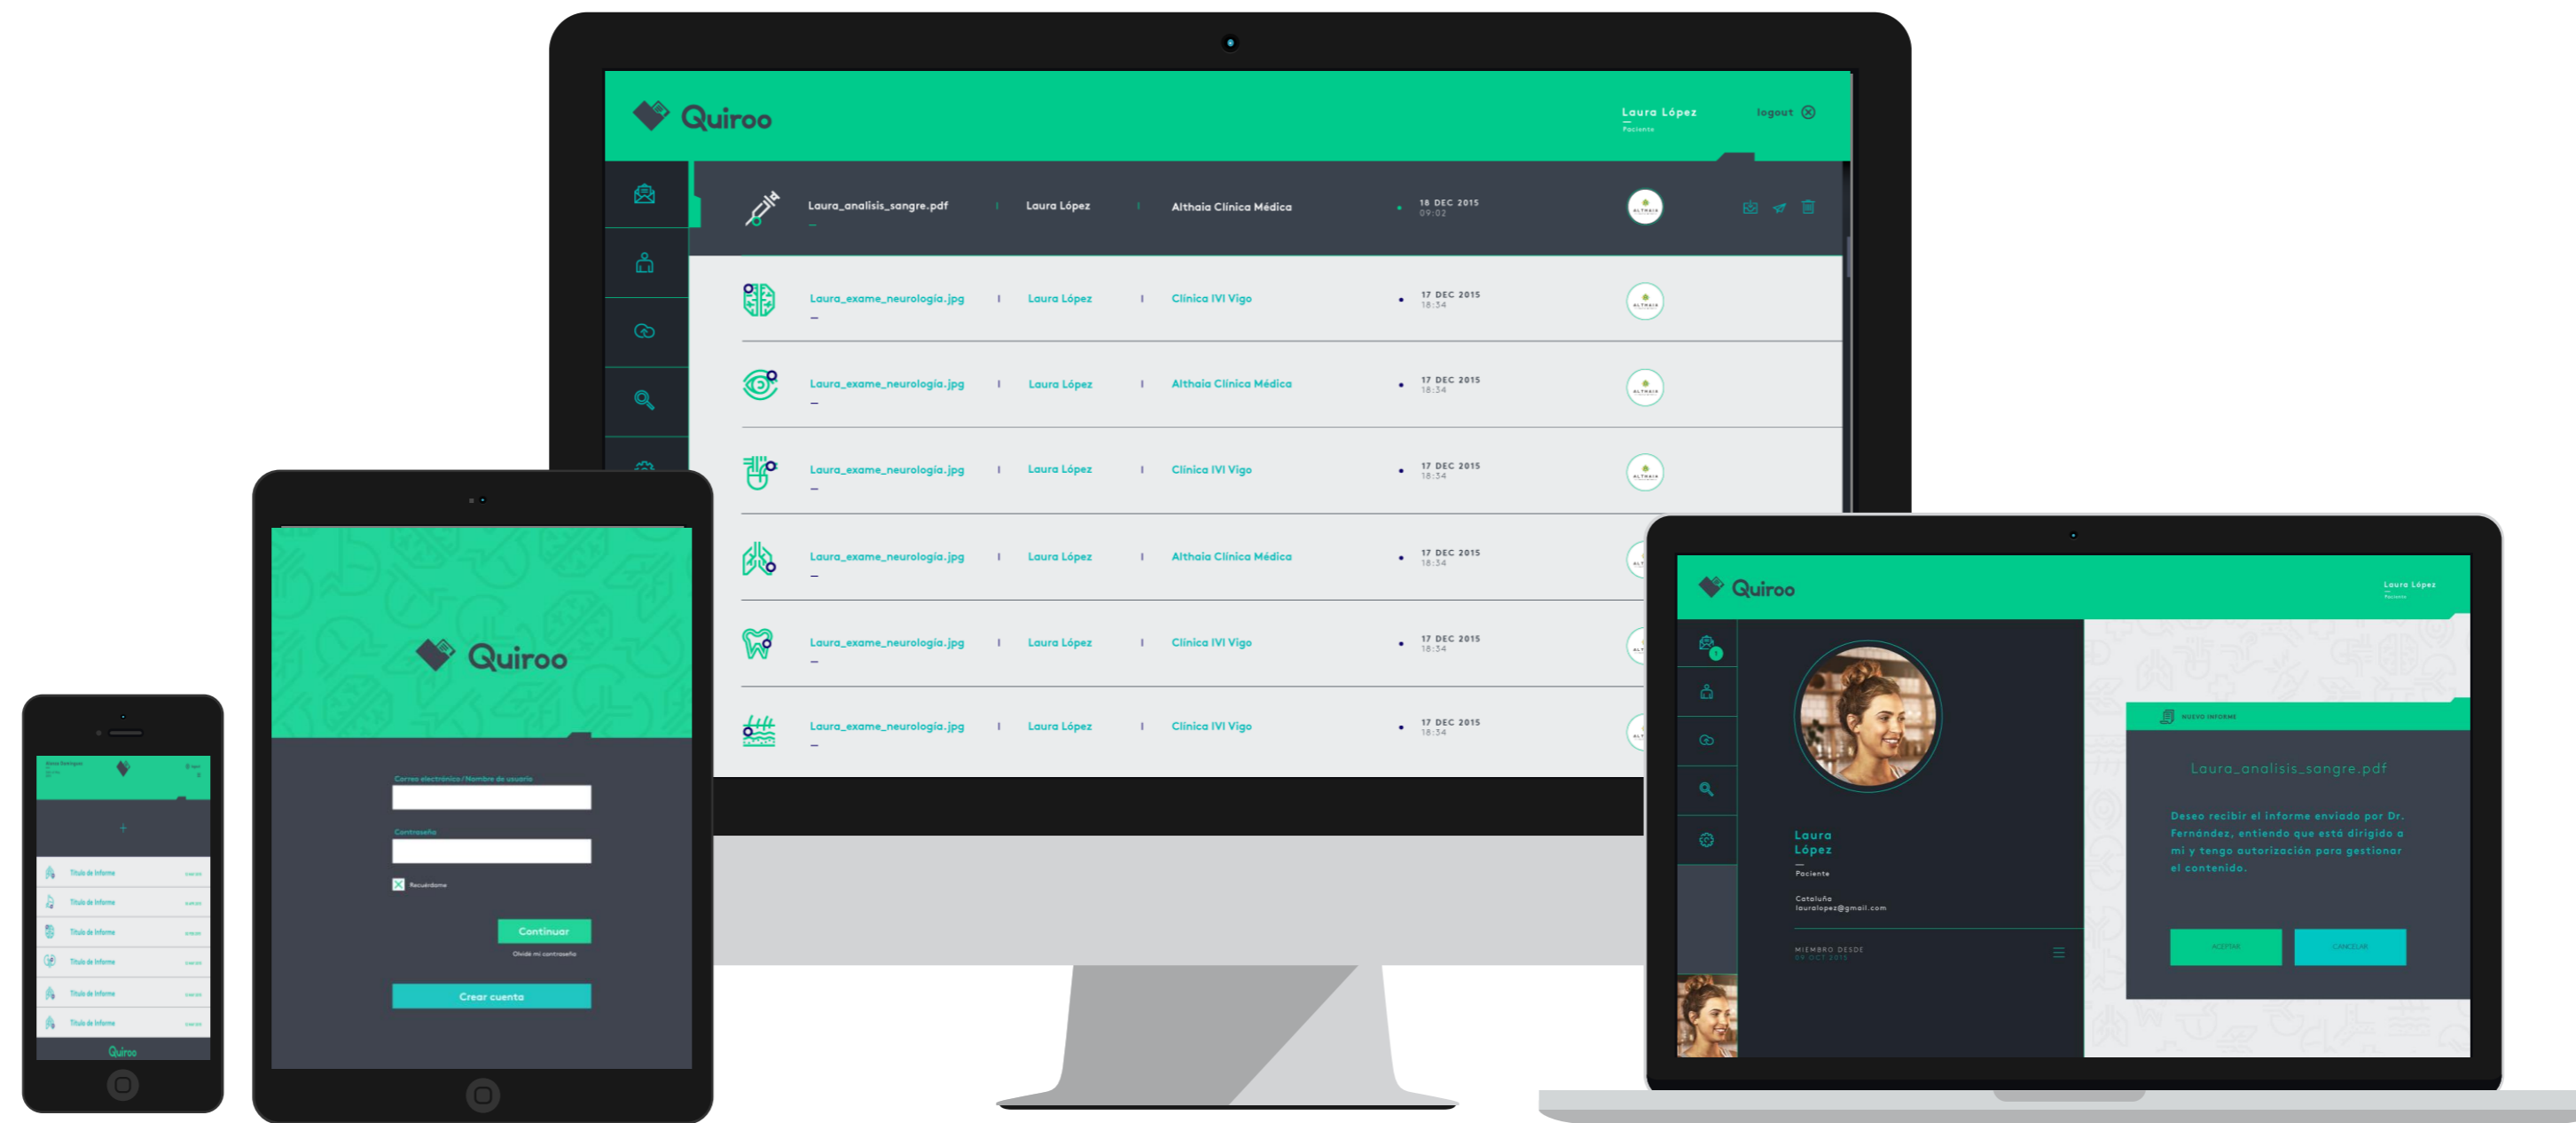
Quiroo

Laura López
Paciente

logout

| | | | |
|---|---|---|---|
| Laura_analisis_sangre.pdf | Laura López | Althaia Clínica Médica | 18 DEC 2015 09:02 |
| Laura_exame_neurologia.jpg | Laura López | Clínica IVI Vigo | 17 DEC 2015 18:34 |
| Laura_exame_neurologia.jpg | Laura López | Althaia Clínica Médica | 17 DEC 2015 18:34 |
| Laura_exame_neurologia.jpg | Laura López | Clínica IVI Vigo | 17 DEC 2015 18:34 |
| Laura_exame_neurologia.jpg | Laura López | Althaia Clínica Médica | 17 DEC 2015 18:34 |
| Laura_exame_neurologia.jpg | Laura López | Clínica IVI Vigo | 17 DEC 2015 18:34 |
| Laura_exame_neurologia.jpg | Laura López | Clínica IVI Vigo | 17 DEC 2015 18:34 |

Quiroo

Correo electrónico / Nombre de usuario

Contraseña

Recuérdame

Continuar

Olvidé mi contraseña

Crear cuenta

Título de Informe
Título de Informe
Título de Informe
Título de Informe
Título de Informe
Título de Informe

Quiroo

Quiroo

Laura López
Paciente

Laura López
Paciente

Cataluña
lauralopez@gmail.com

MIEMBRO DESDE
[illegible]

NUEVO INFORME

Laura_analisis_sangre.pdf

Deseo recibir el informe enviado por Dr. Fernández, entiendo que está dirigido a mi y tengo autorización para gestionar el contenido.

ACEPTAR

CANCELAR